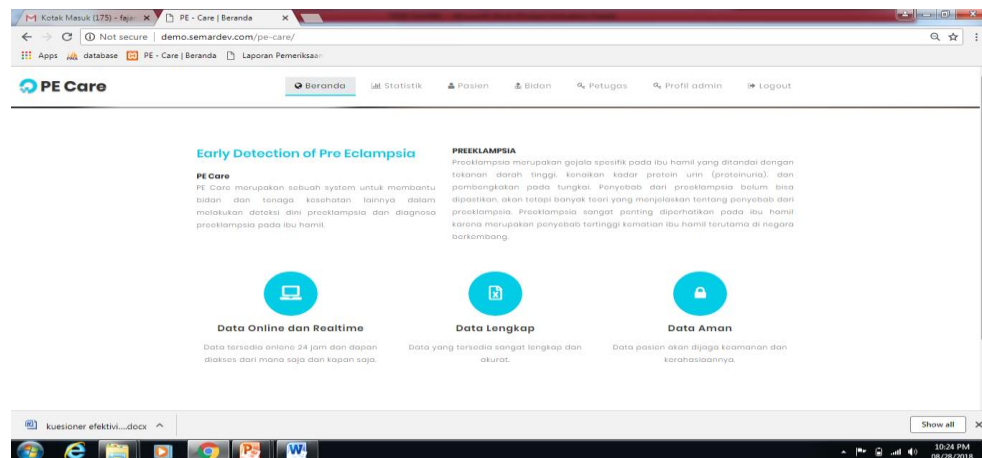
M Kotak Masuk (175) - fajar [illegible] ×
PE - Care | Beranda ×

Not secure | demo.semardev.com/pe-care/

Apps database PE - Care | Beranda Laporan Pemeriksaan

PE Care

Beranda Statistik Pasien Bidan Petugas Profil admin Logout

Early Detection of Pre Eclampsia

PE Care
PE Care merupakan sebuah system untuk membantu bidan dan tenaga kesehatan lainnya dalam melakukan deteksi dini preeklampsia dan diagnosa preeklampsia pada ibu hamil.

PREEKLAMPSIA
Preeklampsia merupakan gejala spesifik pada ibu hamil yang ditandai dengan tekanan darah tinggi, kenaikan kadar protein urin (proteinuria), dan pembengkakan pada tungkai. Penyebab dari preeklampsia belum bisa dipastikan, akan tetapi banyak teori yang menjelaskan tentang penyebab dari preeklampsia. Preeklampsia sangat penting diperhatikan pada ibu hamil karena merupakan penyebab tertinggi kematian ibu hamil terutama di negara berkembang.

Data Online dan Realtime
Data tersedia online 24 jam dan dapat diakses dari mana saja dan kapan saja.

Data Lengkap
Data yang tersedia sangat lengkap dan akurat.

Data Aman
Data pasien akan dijaga keamanan dan kerahasiaannya.

kuesioner efektivi....docx

Show all

10:24 PM
08/28/2018